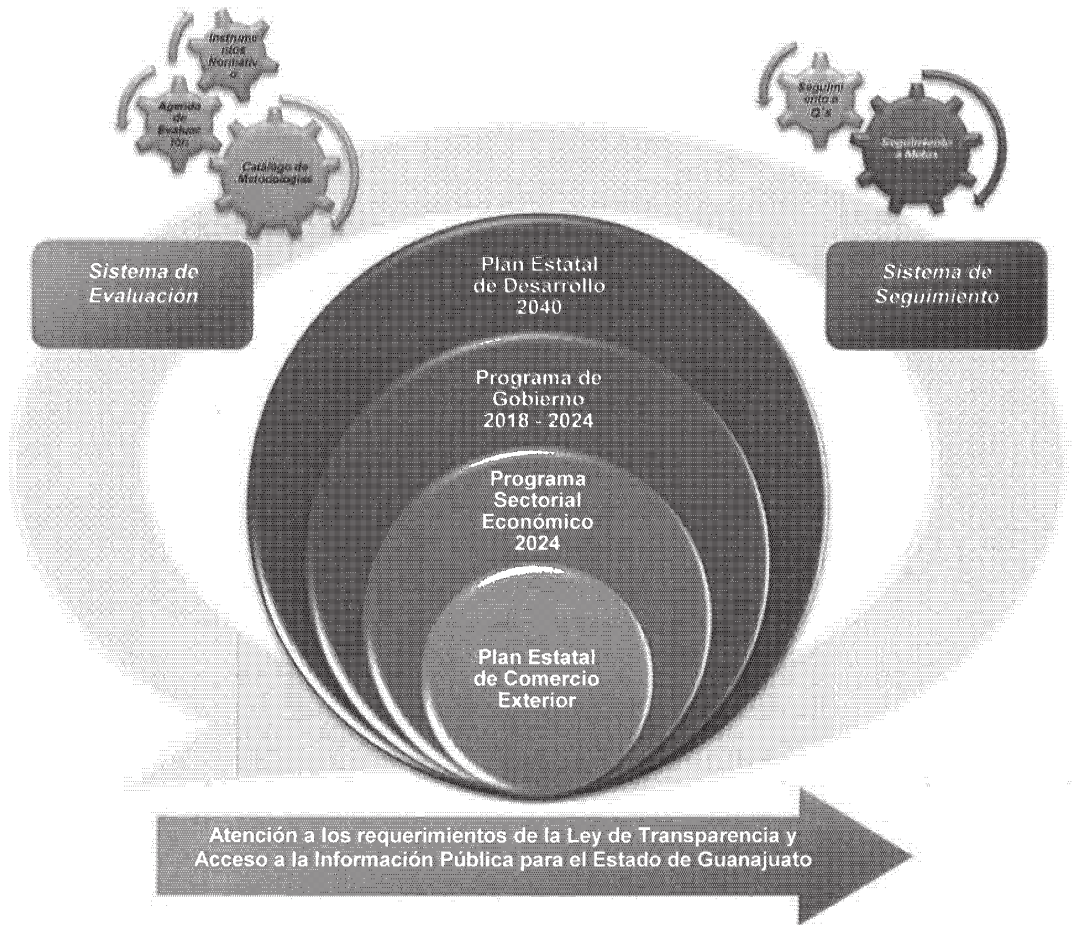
Instrumentos Normativo

Agenda de Evaluación

Catálogo de Metodologías

Seguimiento a Q's

Seguimiento a Metas

Sistema de Evaluación

Sistema de Seguimiento

Plan Estatal de Desarrollo 2040

Programa de Gobierno 2018 - 2024

Programa Sectorial Económico 2024

Plan Estatal de Comercio Exterior

Atención a los requerimientos de la Ley de Transparencia y Acceso a la Información Pública para el Estado de Guanajuato